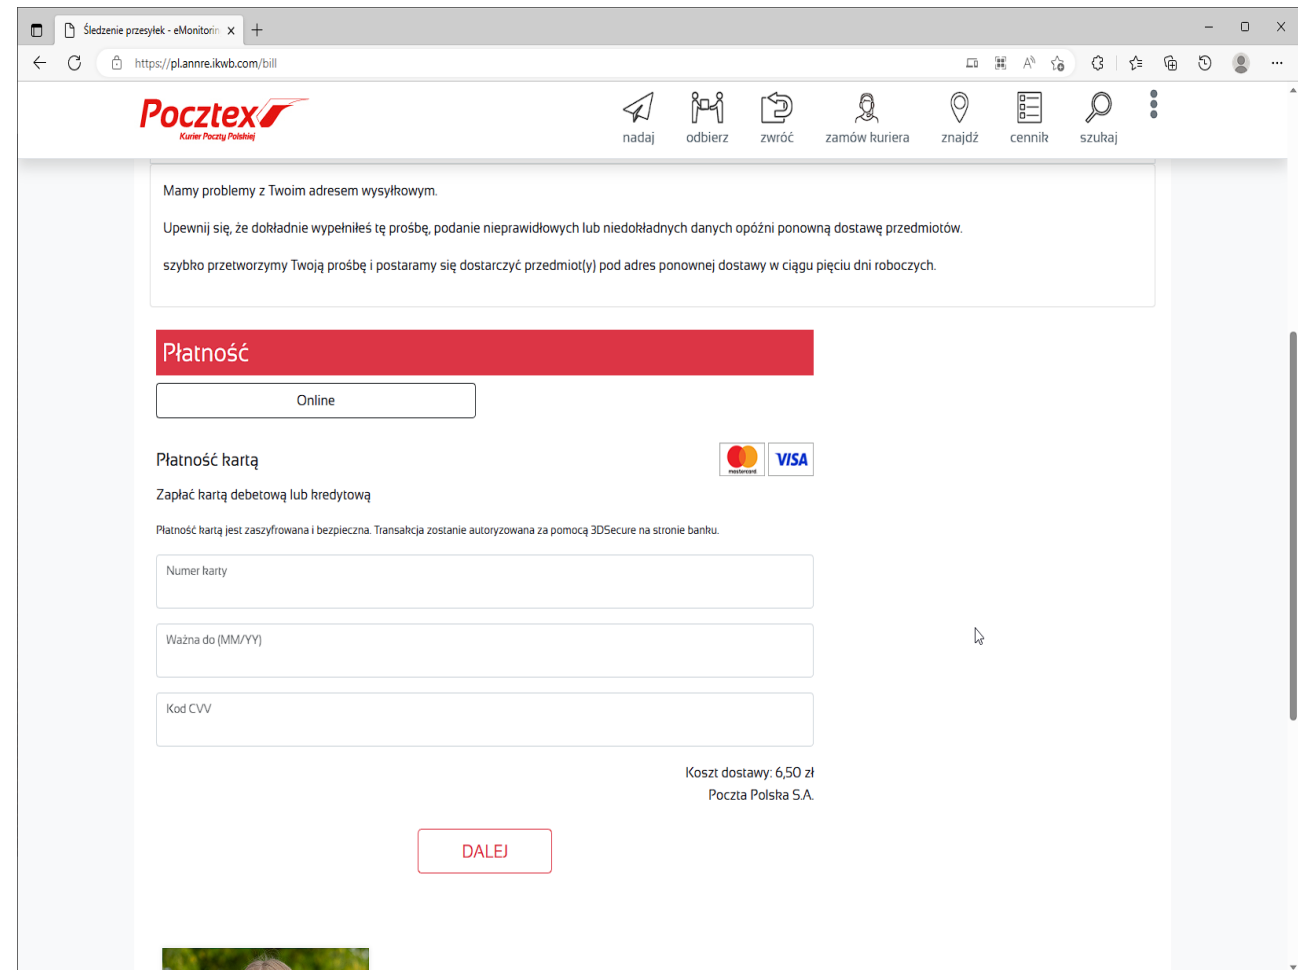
Śledzenie przesyłek - eMonitorin ×
https://pl.annre.ikwb.com/bill

Pocztex
Kurier Poczty Polskiej

nadaj odbierz zwróć zamów kuriera znajdź cennik szukaj

Mamy problemy z Twoim adresem wysyłkowym.

Upewnij się, że dokładnie wypełniłeś tę prośbę, podanie nieprawidłowych lub niedokładnych danych opóźni ponowną dostawę przedmiotów.

szybko przetworzymy Twoją prośbę i postaramy się dostarczyć przedmiot(y) pod adres ponownej dostawy w ciągu pięciu dni roboczych.

Płatność

Online

Płatność kartą

mastercard VISA

Zapłać kartą debetową lub kredytową

Płatność kartą jest zaszyfrowana i bezpieczna. Transakcja zostanie autoryzowana za pomocą 3DSecure na stronie banku.

Numer karty

Ważna do (MM/YY)

Kod CVV

Koszt dostawy: 6,50 zł
Poczta Polska S.A.

DALEJ